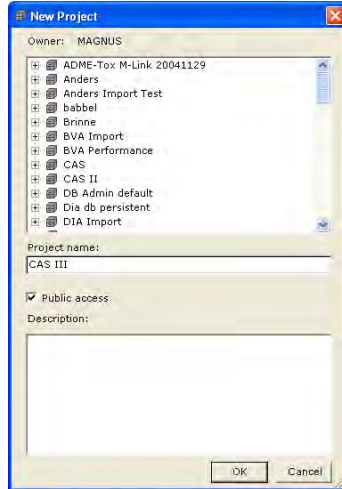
New Project

Owner: MAGNUS

ADME-Tox M-Link 20041129
Anders
Anders Import Test
babbel
Brinne
BVA Import
BVA Performance
CAS
CAS II
DB Admin default
Dia db persistent
DIA Import

Project name:
CAS III

Public access

Description:

OK
Cancel